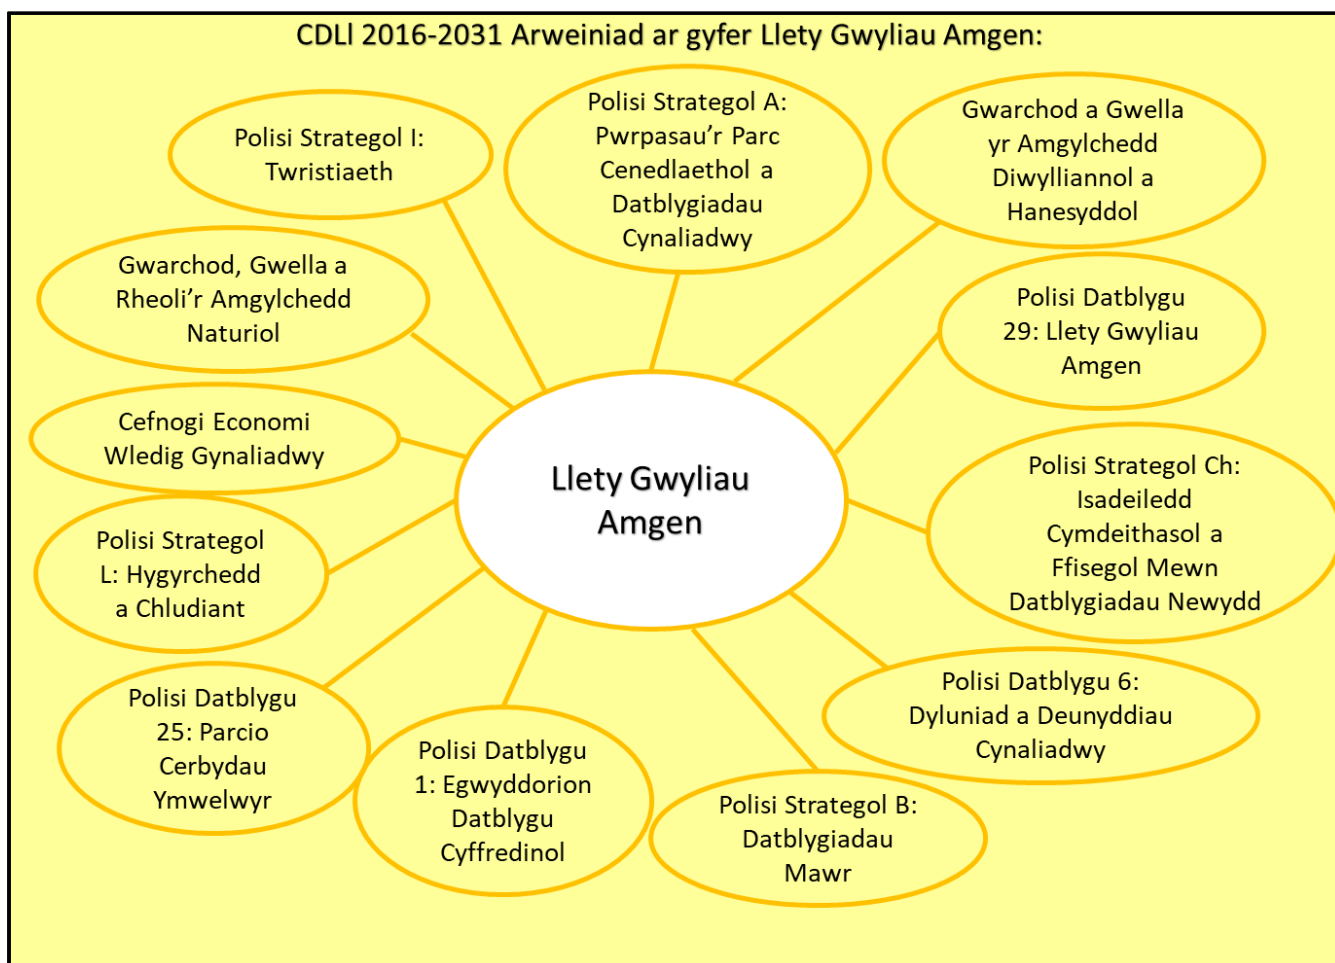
CDLl 2016-2031 Arweiniad ar gyfer Llety Gwyliau Amgen:

Polisi Strategol I: Twristiaeth

Polisi Strategol A: Pwrpasau'r Parc Cenedlaethol a Datblygiadau Cynaliadwy

Gwarchod a Gwella yr Amgylchedd Diwylliannol a Hanesyddol

Gwarchod, Gwella a Rheoli'r Amgylchedd Naturiol

Polisi Datblygu 29: Llety Gwyliau Amgen

Cefnogi Economi Wledig Gynaliadwy

Llety Gwyliau Amgen

Polisi Strategol Ch: Isadeiledd Cymdeithasol a Ffisegol Mewn Datblygiadau Newydd

Polisi Strategol L: Hygyrchedd a Chludiant

Polisi Datblygu 6: Dyluniad a Deunyddiau Cynaliadwy

Polisi Datblygu 25: Parcio Cerbydau Ymwelwyr

Polisi Datblygu 1: Egwyddorion Datblygu Cyffredinol

Polisi Strategol B: Datblygiadau Mawr